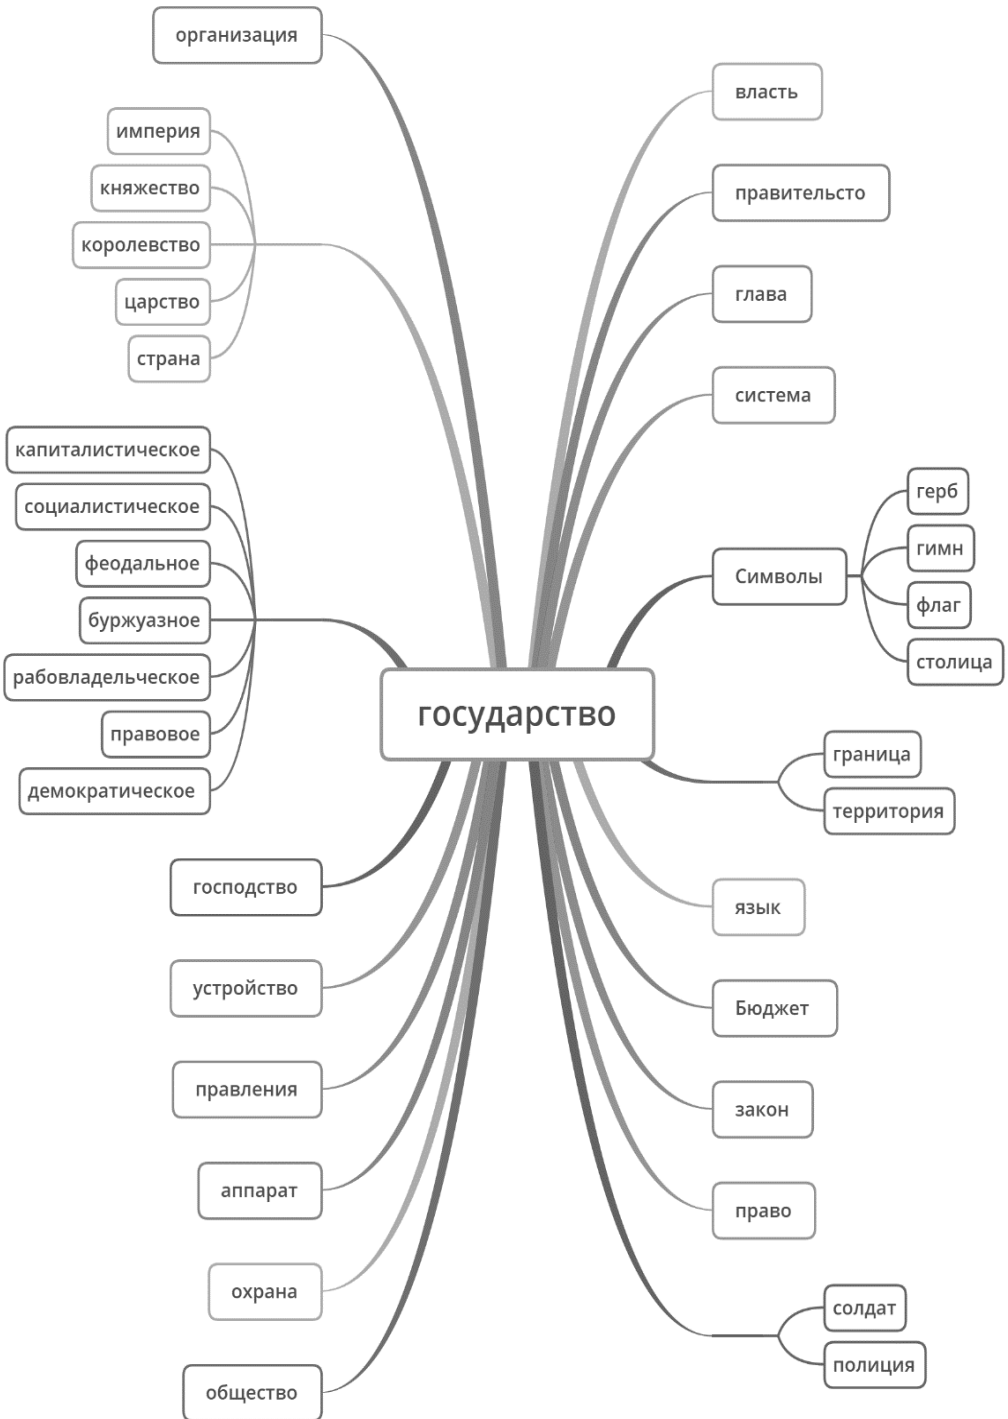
государство

организация

империя
княжество
королевство
царство
страна

капиталистическое
социалистическое
феодальное
буржуазное
рабовладельческое
правовое
демократическое

господство
устройство
правления
аппарат
охрана
общество

власть
правительсто
глава
система

Символы
герб
гимн
флаг
столица

граница
территория

язык
Бюджет
закон
право

солдат
полиция